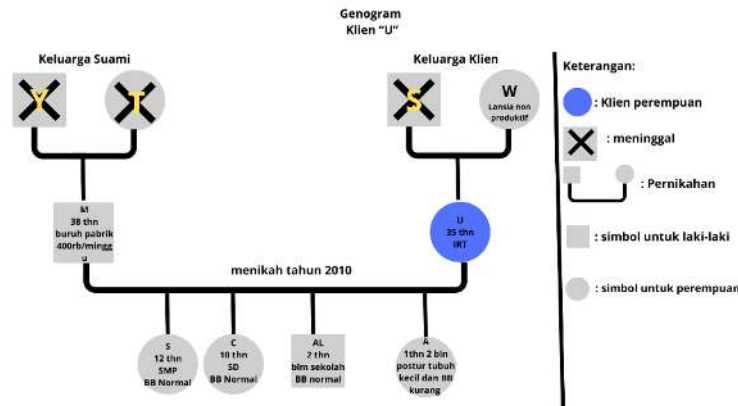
Genogram
Klien "U"

Keluarga Suami

Y

T

Keluarga Klien

S

W
Lansia non produktif

M
38 thn
buruh pabrik
400rb/minggu

U
35 thn
IRT

menikah tahun 2010

S
12 thn
SMP
BB Normal

C
10 thn
SD
BB Normal

AL
2 thn
blm sekolah
BB normal

A
1thn 2 bln
postur tubuh kecil dan BB kurang

Keterangan:

: Klien perempuan

: meninggal

: Pernikahan

: simbol untuk laki-laki

: simbol untuk perempuan